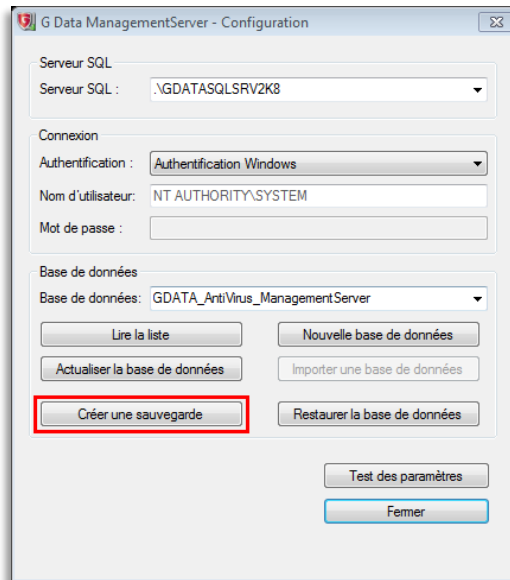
G Data ManagementServer - Configuration

Serveur SQL
Serveur SQL : .\GDATASQLSRV2K8

Connexion
Authentification : Authentification Windows
Nom d'utilisateur: NT AUTHORITY\SYSTEM
Mot de passe :

Base de données
Base de données: GDATA_AntiVirus_ManagementServer

Lire la liste
Nouvelle base de données
Actualiser la base de données
Importer une base de données
Créer une sauvegarde
Restaurer la base de données

Test des paramètres
Fermer